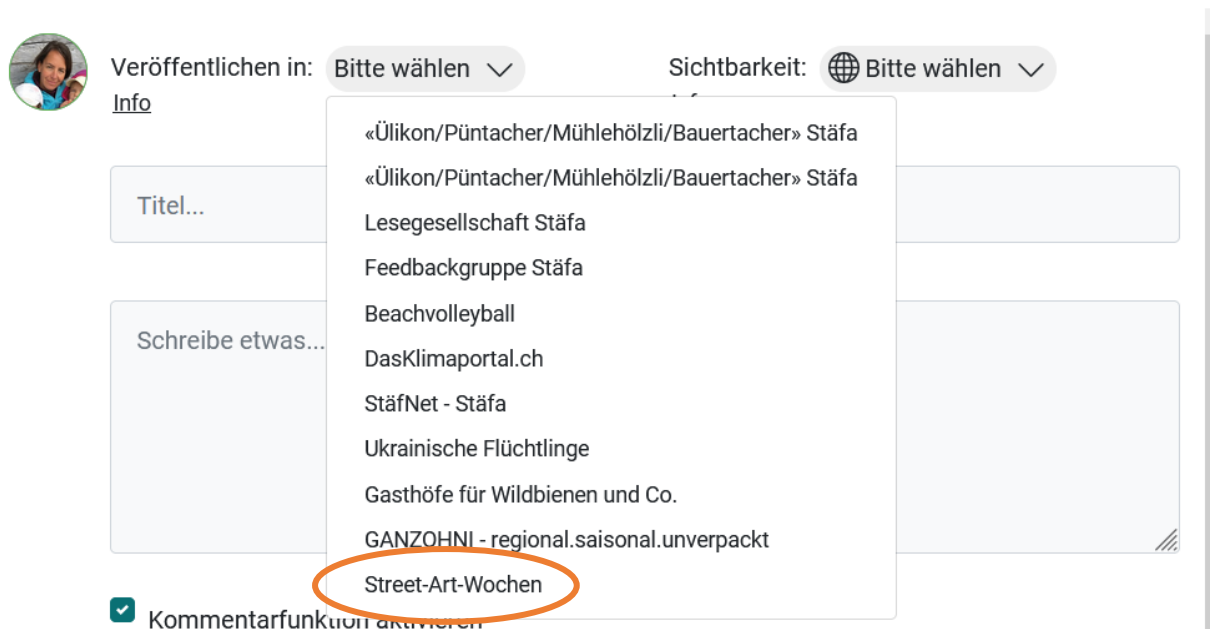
Veröffentlichen in: Bitte wählen
Info

Sichtbarkeit: Bitte wählen

«Ülikon/Püntacher/Mühlehölzli/Bauertacher» Stäfa
«Ülikon/Püntacher/Mühlehölzli/Bauertacher» Stäfa
Lesegesellschaft Stäfa
Feedbackgruppe Stäfa
Beachvolleyball
DasKlimaportal.ch
StäfNet - Stäfa
Ukrainische Flüchtlinge
Gasthöfe für Wildbienen und Co.
GANZOHNI - regional.saisonal.unverpackt
Street-Art-Wochen

Titel...

Schreibe etwas...

Kommentarfunktion aktivieren